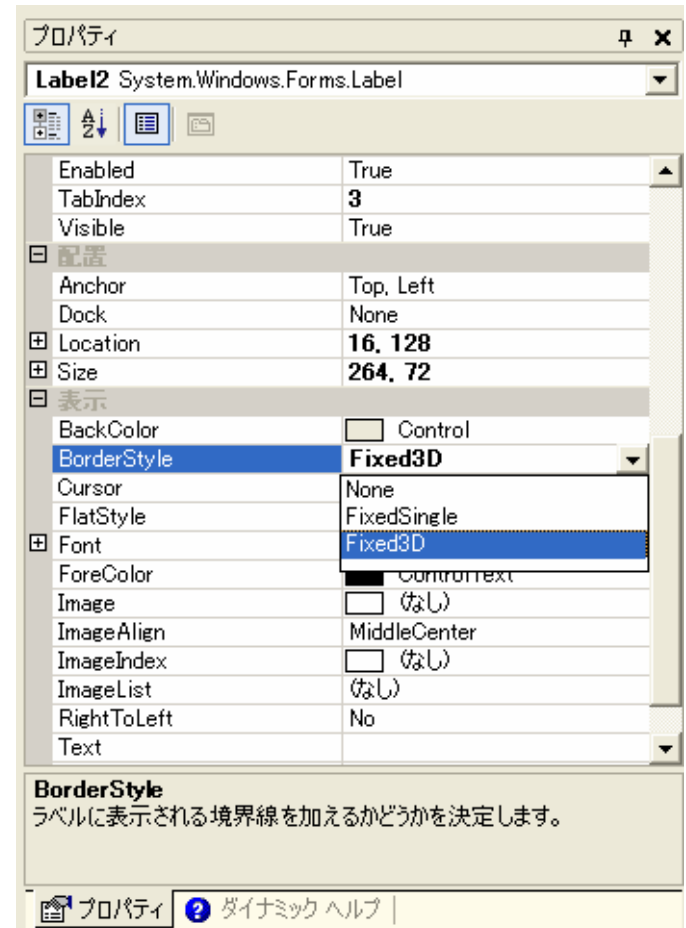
プロパティ ✕

Label2 System.Windows.Forms.Label

| | |
|---|---|
| Enabled | True |
| TabIndex | 3 |
| Visible | True |
| ⊟ 配置 | |
| Anchor | Top, Left |
| Dock | None |
| ⊞ Location | 16, 128 |
| ⊞ Size | 264, 72 |
| ⊟ 表示 | |
| BackColor | Control |
| BorderStyle | Fixed3D |
| Cursor | None |
| FlatStyle | FixedSingle |
| ⊞ Font | Fixed3D |
| ForeColor | ControlText |
| Image | (なし) |
| ImageAlign | MiddleCenter |
| ImageIndex | (なし) |
| ImageList | (なし) |
| RightToLeft | No |
| Text | |

BorderStyle
ラベルに表示される境界線を加えるかどうかを決定します。

プロパティ ダイナミック ヘルプ